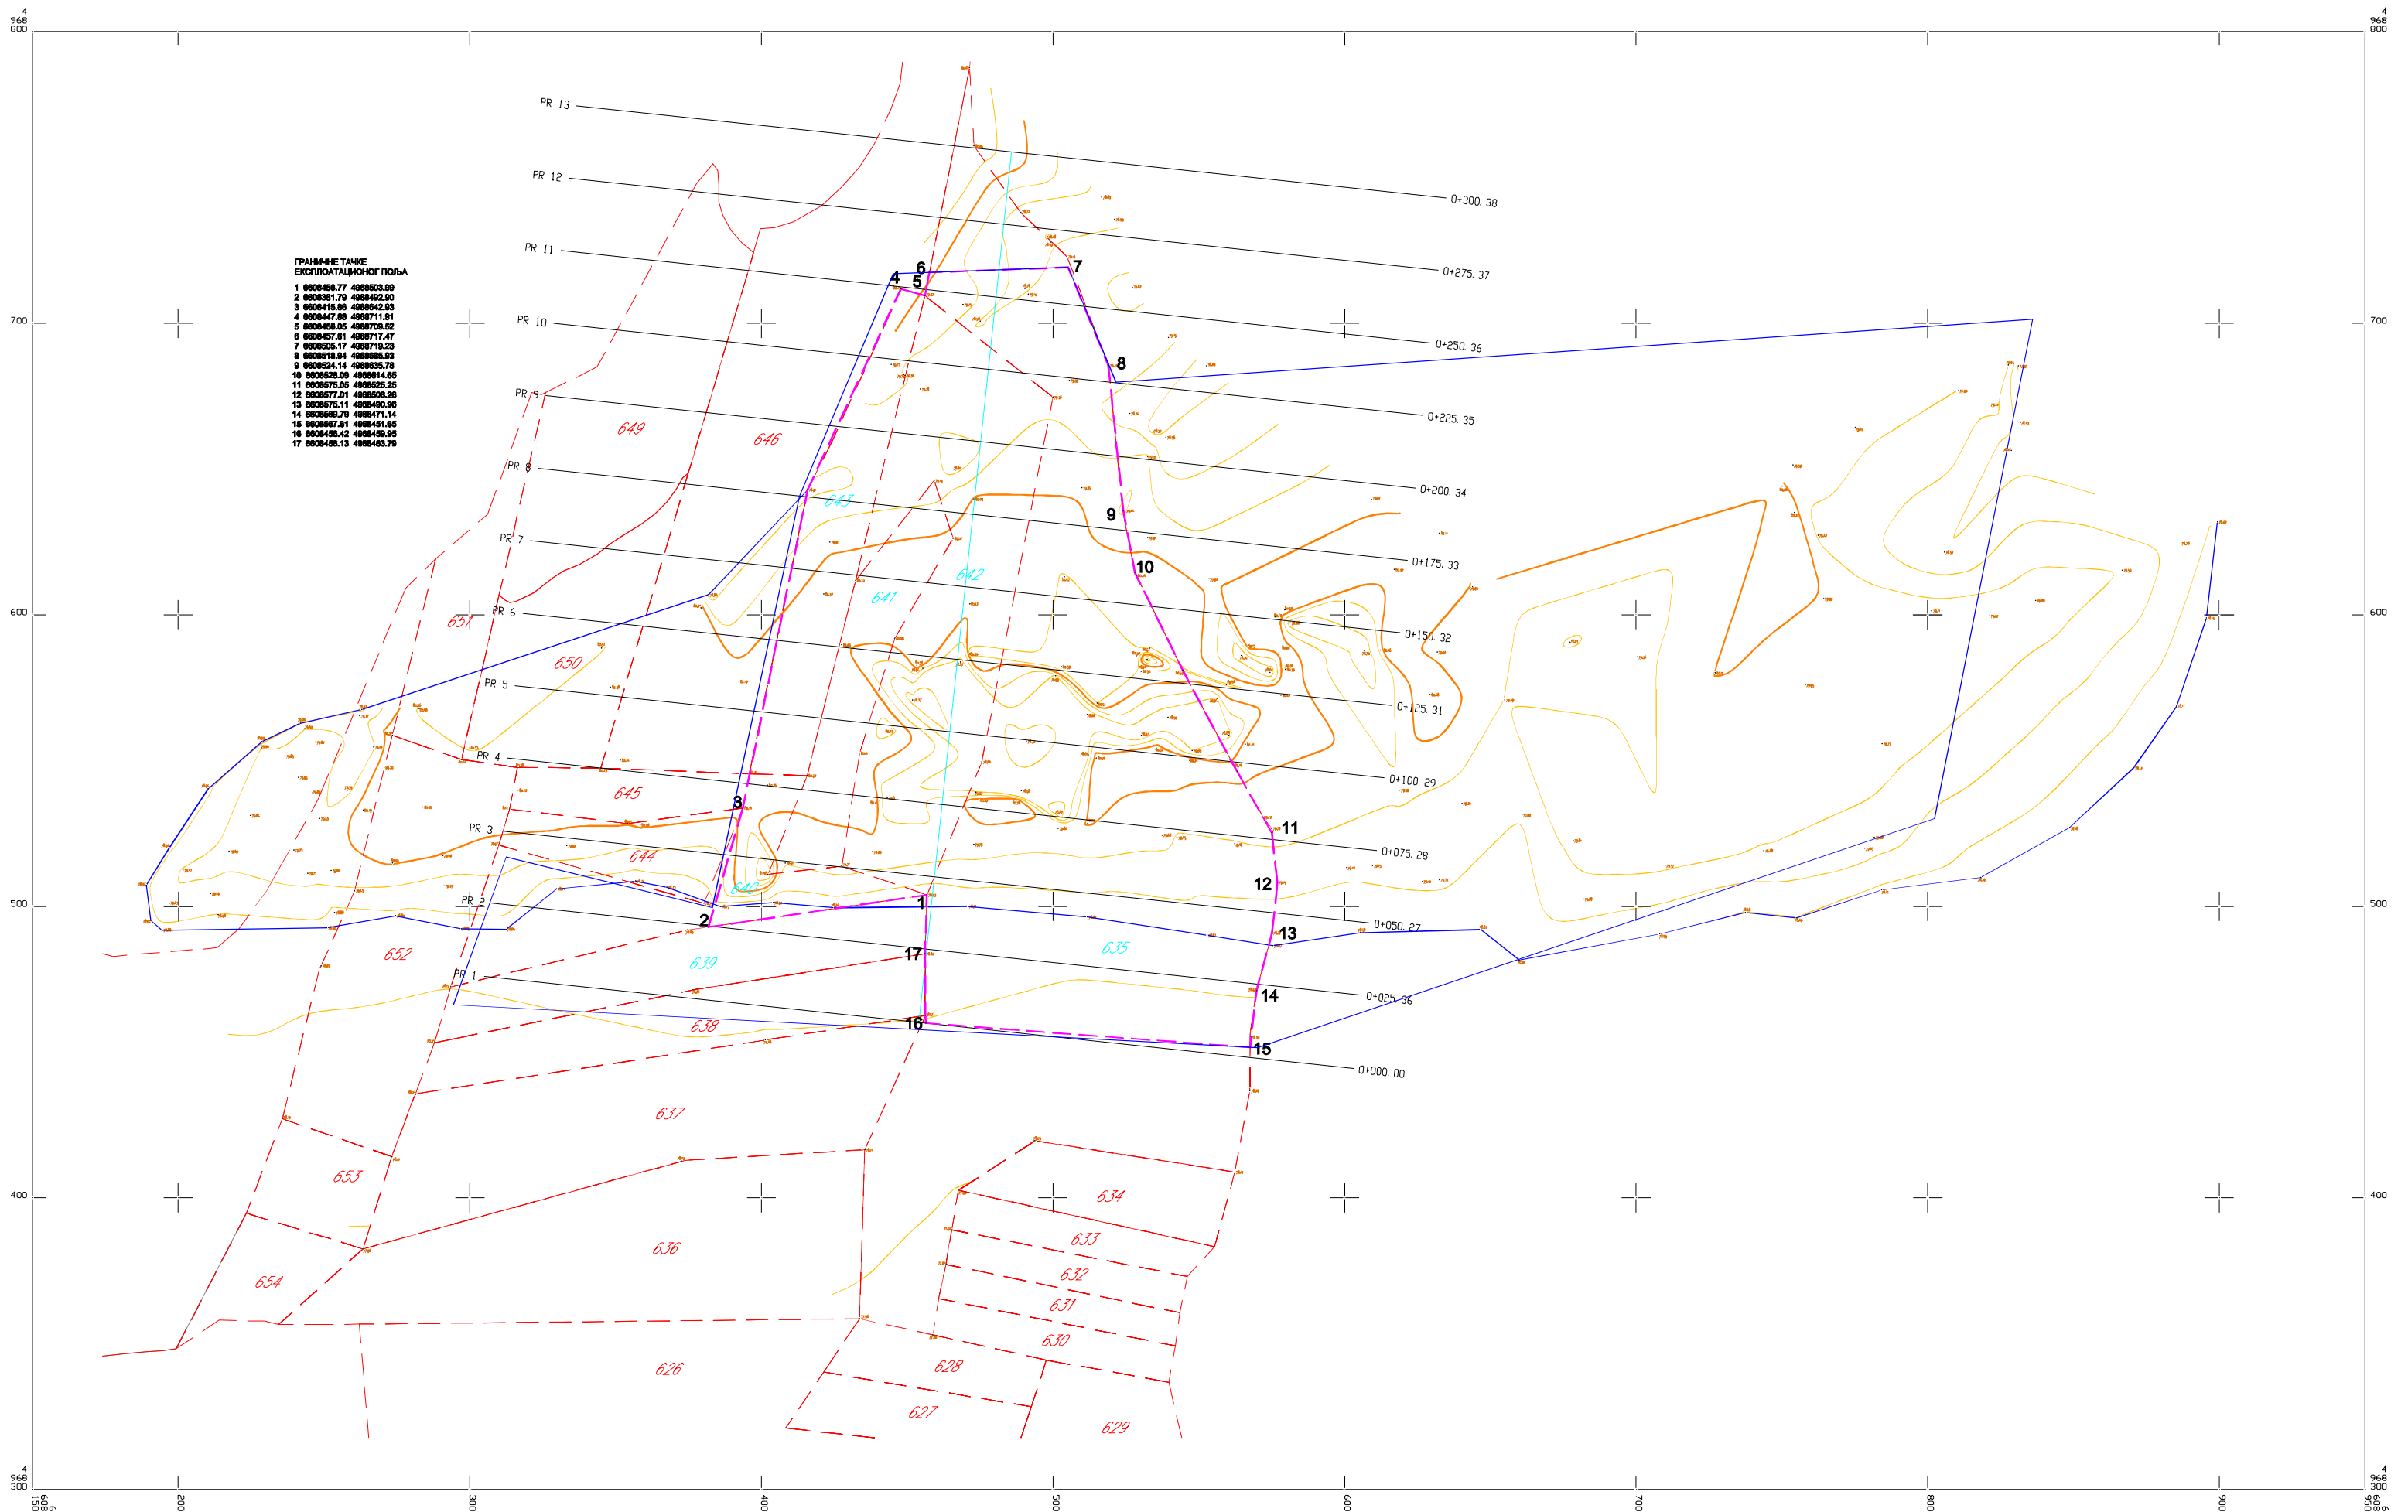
4
968
800

4
968
800

ГРАНИЧНЕ ТАЧКЕ
ЕКСПЛОАТАЦИОНОГ ПОЉА

1 6608456.77 4968503.99
2 6608381.79 4968492.90
3 6608415.86 4968542.93
4 6608447.88 4968711.91
5 6608458.05 4968709.52
6 6608457.61 4968717.47
7 6608505.17 4968719.23
8 6608518.94 4968686.93
9 6608524.14 4968635.78
10 6608528.09 4968614.65
11 6608575.05 4968525.25
12 6608577.01 4968506.28
13 6608575.11 4968490.96
14 6608569.79 4968471.14
15 6608567.81 4968451.65
16 6608458.42 4968459.95
17 6608456.13 4968483.79

PR 13
PR 12
PR 11
PR 10
PR 9
PR 8
PR 7
PR 6
PR 5
PR 4
PR 3
PR 2
PR 1

0+300. 38
0+275. 37
0+250. 36
0+225. 35
0+200. 34
0+175. 33
0+150. 32
0+125. 31
0+100. 29
0+075. 28
0+050. 27
0+025. 36
0+000. 00

4
5
6
7
8
9
10
11
12
13
14
15
16
17
1
2
3

649
646
643
642
641
651
650
645
644
640
652
639
635
638
637
653
636
654
634
633
632
631
630
628
627
626
629

700
600
500
400

700
600
500
400

4
968
300

4
968
300

6608
150
200
300
400
500
600
700
800
900
6608
950